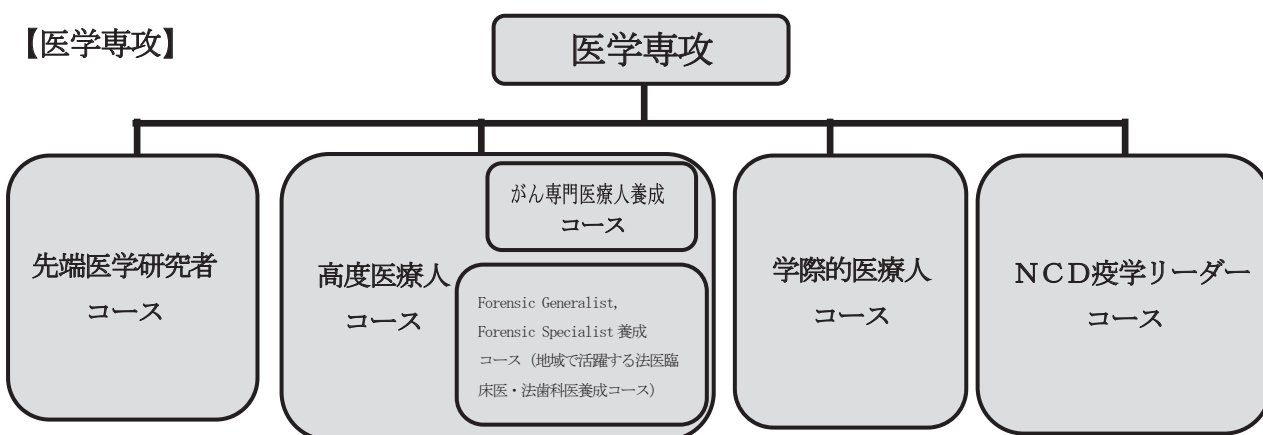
【医学専攻】

医学専攻

先端医学研究者
コース

高度医療人
コース

がん専門医療人養成
コース

Forensic Generalist, Forensic Specialist 養成コース（地域で活躍する法医臨床医・法歯科医養成コース）

学際的医療人
コース

NCD疫学リーダー
コース